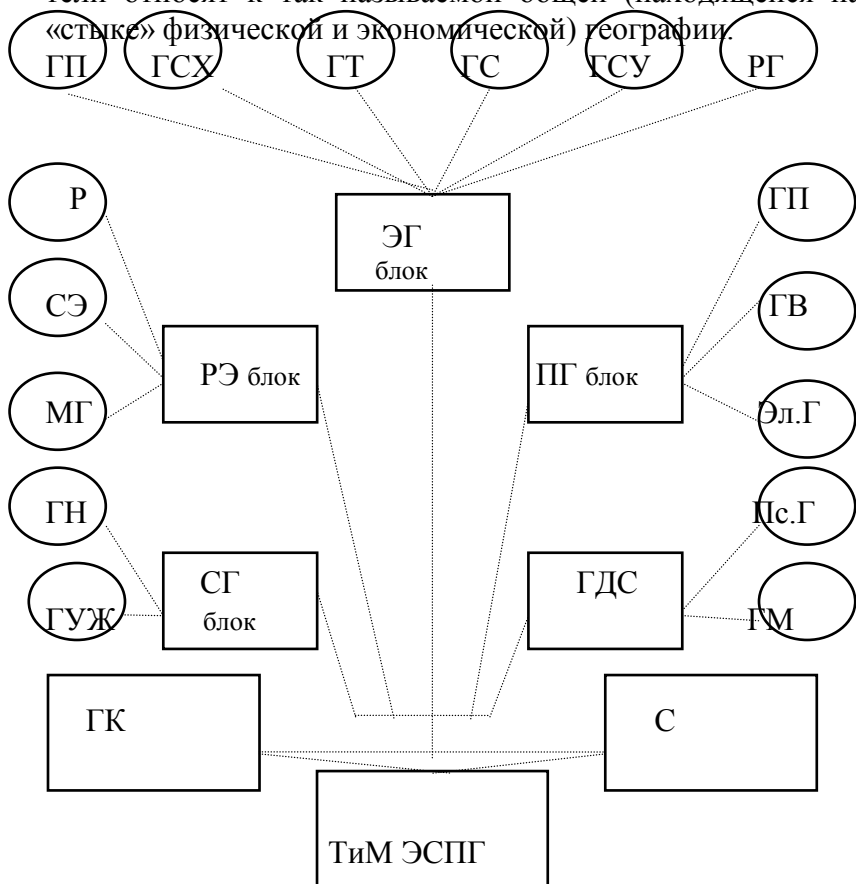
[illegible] относят к так называемой общей (находящейся на «стыке» физической и экономической) географии.

ГП ГСХ ГТ ГС ГСУ РГ

Р

ЭГ блок

ГП

СЭ

ГВ

РЭ блок

ПГ блок

МГ

Эл.Г

ГН

Пс.Г

СГ блок

ГДС

ГУЖ

ГМ

ГК

С

ТиМ ЭСПГ